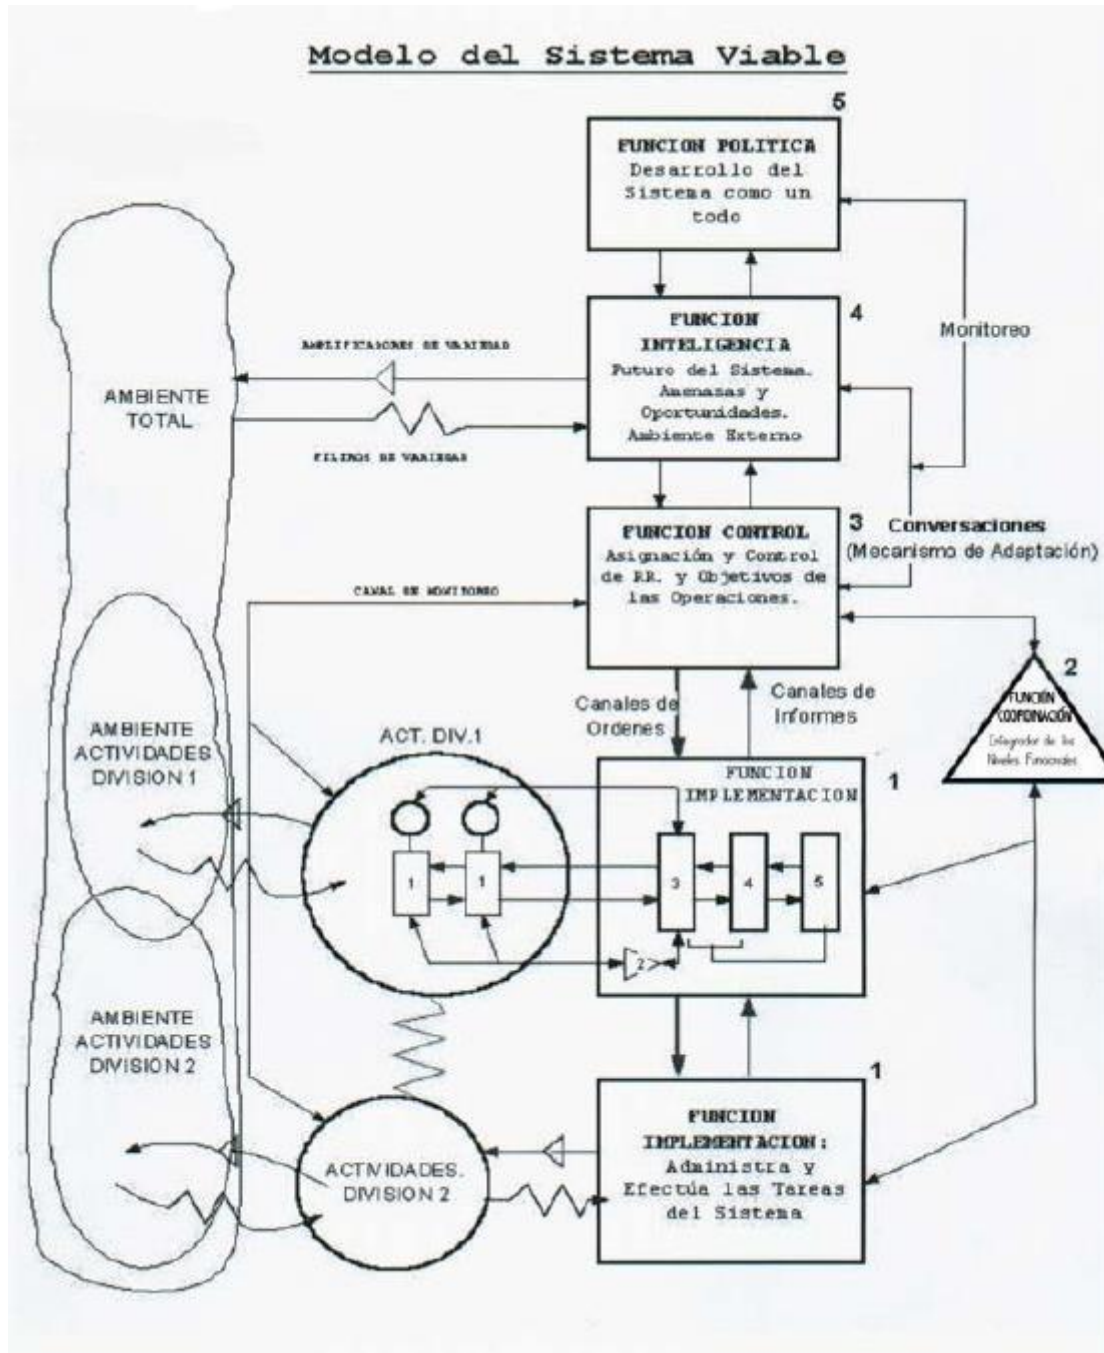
Modelo del Sistema Viable

5

FUNCION POLITICA
Desarrollo del Sistema como un todo

4

FUNCION INTELIGENCIA
Futuro del Sistema. Amenazas y Oportunidades. Ambiente Externo

Monitoreo

AMPLIFICACIONES DE VARIEDAD

AMBIENTE TOTAL

FILTROS DE VARIEDAD

3

FUNCION CONTROL
Asignación y Control de RR. y Objetivos de las Operaciones.

Conversaciones
(Mecanismo de Adaptación)

CANAL DE MONITOREO

Canales de Ordenes

Canales de Informes

2

FUNCIÓN COORDINACIÓN
Integrador de los Niveles Funcionales

AMBIENTE ACTIVIDADES DIVISION 1

ACT. DIV.1

FUNCION IMPLEMENTACION

1

1

1

3

4

5

2

AMBIENTE ACTIVIDADES DIVISION 2

1

FUNCION IMPLEMENTACION:
Administra y Efectúa las Tareas del Sistema

ACTVIDADES. DIVISION 2